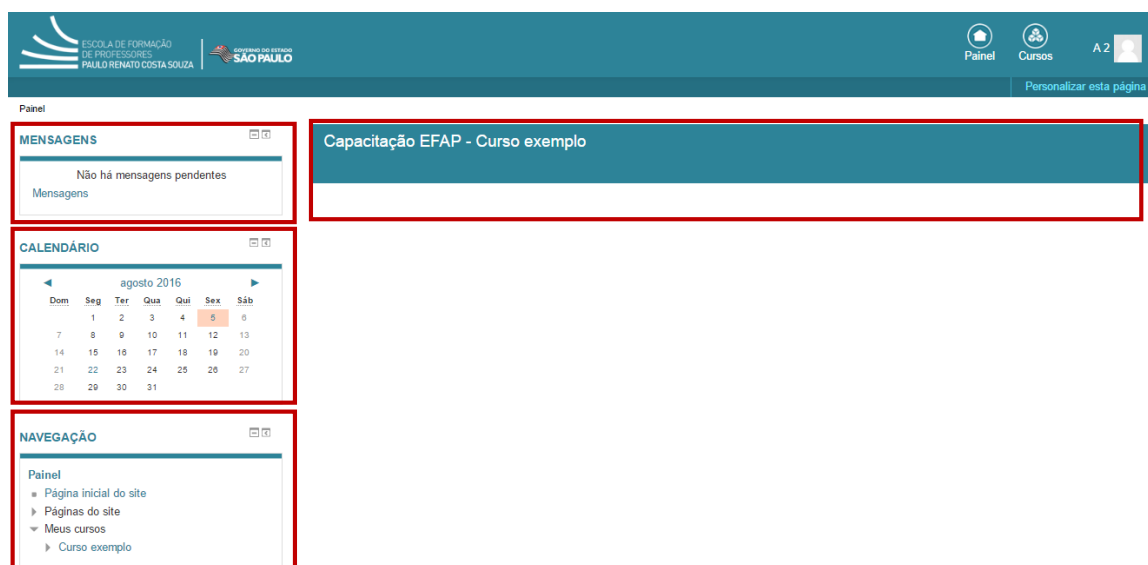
ESCOLA DE FORMAÇÃO DE PROFESSORES PAULO RENATO COSTA SOUZA

GOVERNO DO ESTADO SÃO PAULO

Painel Cursos A 2

Personalizar esta página

Painel

MENSAGENS

Não há mensagens pendentes

Mensagens

Capacitação EFAP - Curso exemplo

CALENDÁRIO

◄ agosto 2016 ►

| Dom | Seg | Ter | Qua | Qui | Sex | Sáb |
|---|---|---|---|---|---|---|
| | 1 | 2 | 3 | 4 | 5 | 6 |
| 7 | 8 | 9 | 10 | 11 | 12 | 13 |
| 14 | 15 | 16 | 17 | 18 | 19 | 20 |
| 21 | 22 | 23 | 24 | 25 | 26 | 27 |
| 28 | 29 | 30 | 31 | | | |

NAVEGAÇÃO

Painel

Página inicial do site

Páginas do site

Meus cursos

Curso exemplo